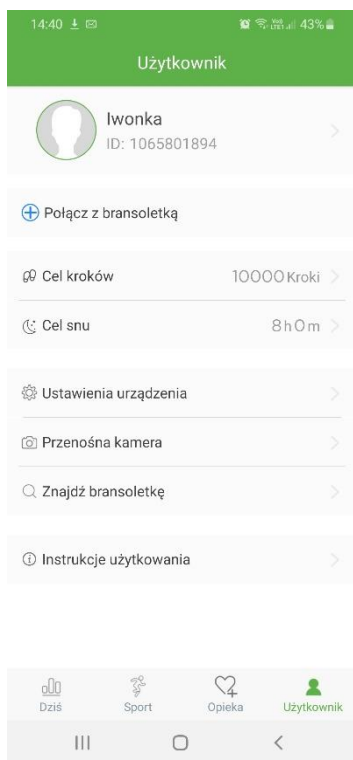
14:40 43%

Użytkownik

Iwonka
ID: 1065801894

Połącz z bransoletką

Cel kroków 10000 Kroki

Cel snu 8h0m

Ustawienia urządzenia

Przenośna kamera

Znajdź bransoletkę

Instrukcje użytkowania

Dziś
Sport
Opieka
Użytkownik